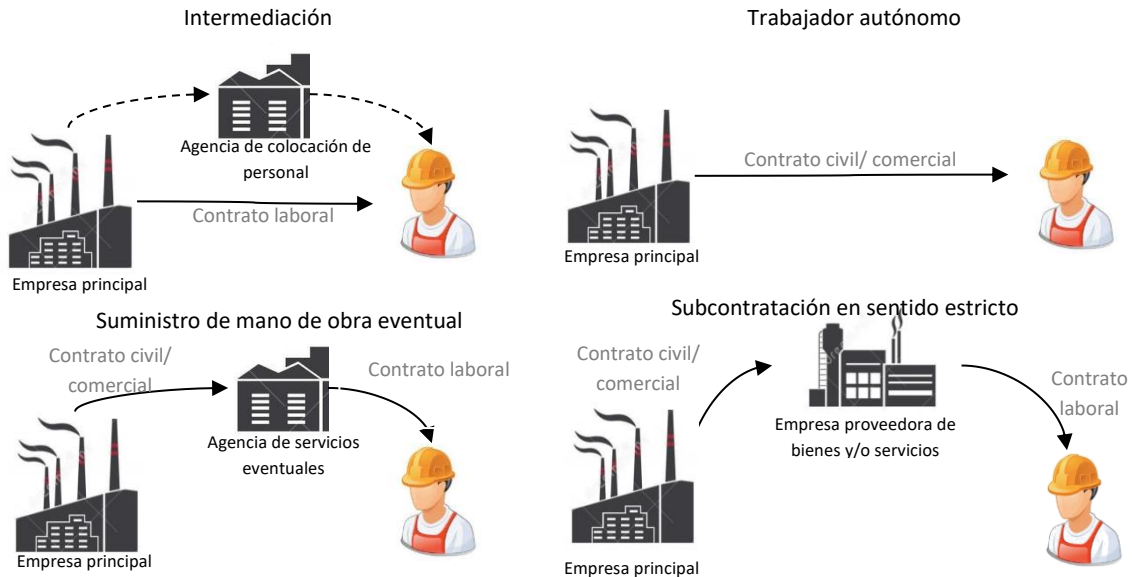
Intermediación

Agencia de colocación de personal

Contrato laboral

Empresa principal

Trabajador autónomo

Contrato civil/ comercial

Empresa principal

Suministro de mano de obra eventual

Contrato civil/ comercial

Agencia de servicios eventuales

Contrato laboral

Empresa principal

Subcontratación en sentido estricto

Contrato civil/ comercial

Empresa proveedora de bienes y/o servicios

Contrato laboral

Empresa principal